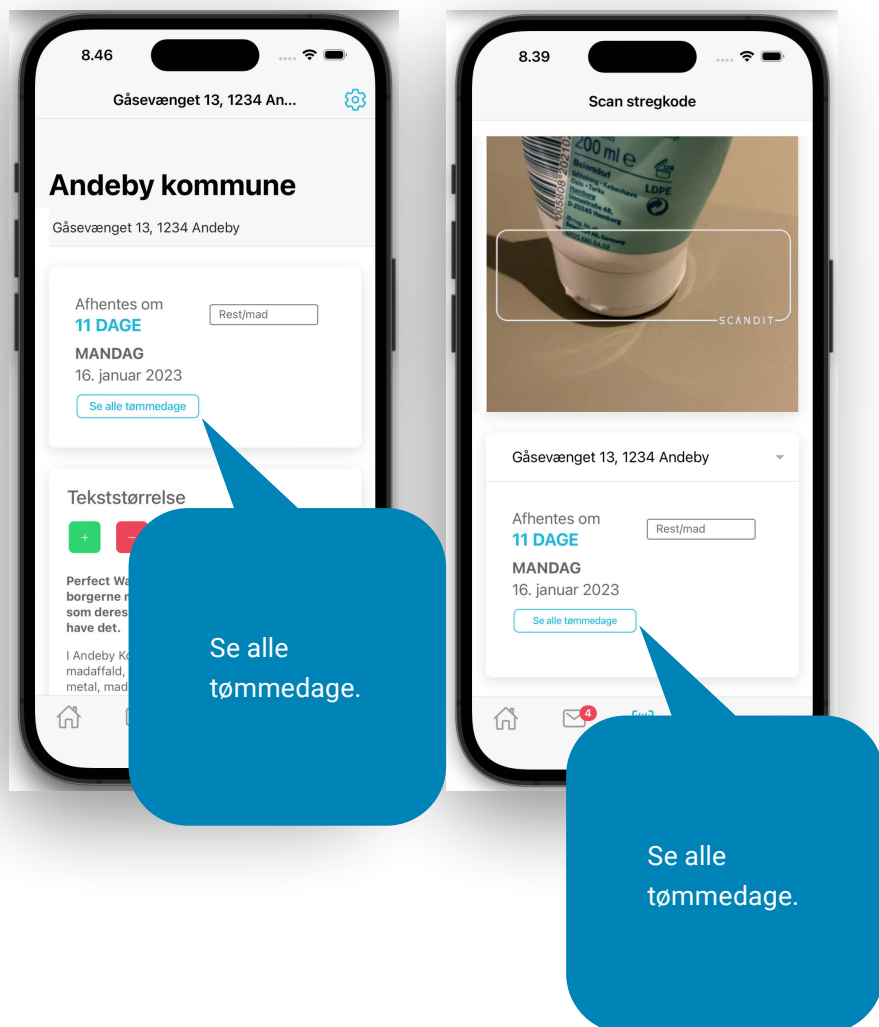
8.46

Gåsevænget 13, 1234 An...

Andeby kommune

Gåsevænget 13, 1234 Andeby

Afhentes om
11 DAGE
Rest/mad
MANDAG
16. januar 2023
Se alle tømmedage

Tekststørrelse

+ –

Perfect Wa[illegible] borgerne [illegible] som deres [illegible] have det.

I Andeby K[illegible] madaffald, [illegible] metal, mad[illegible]

Se alle tømmedage.

8.39

Scan stregkode

200 ml
LDPE
SCANDIT

Gåsevænget 13, 1234 Andeby

Afhentes om
11 DAGE
Rest/mad
MANDAG
16. januar 2023
Se alle tømmedage

4

Se alle tømmedage.